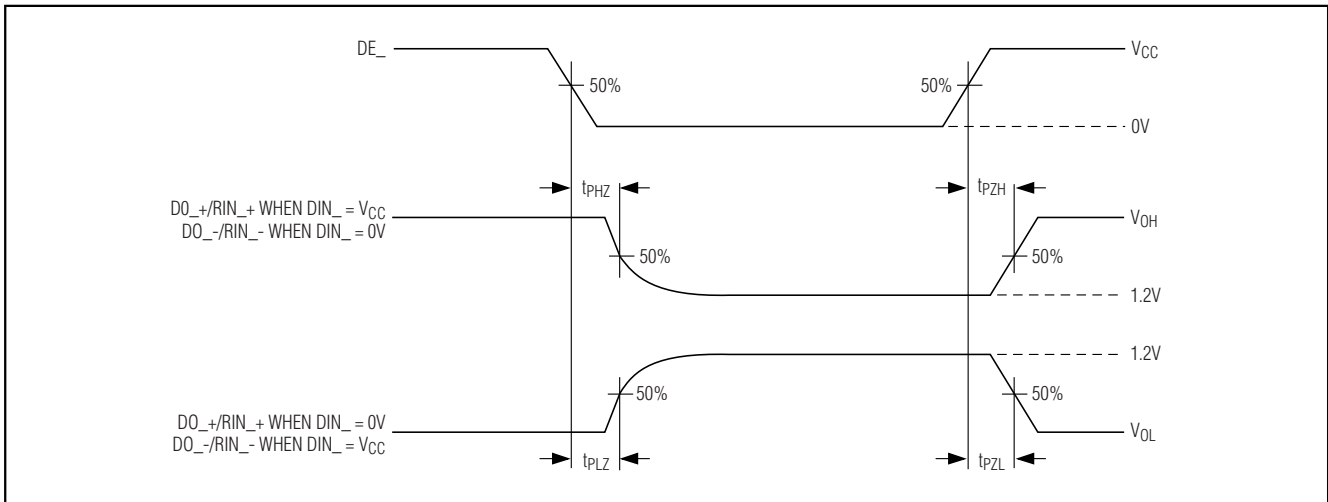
DE_

50%

50%

$V_{CC}$

0V

$t_{PHZ}$

$t_{PZH}$

DO_+/RIN_+ WHEN DIN_ = $V_{CC}$
DO_-/RIN_- WHEN DIN_ = 0V

$V_{OH}$

50%

50%

1.2V

1.2V

50%

50%

DO_+/RIN_+ WHEN DIN_ = 0V
DO_-/RIN_- WHEN DIN_ = $V_{CC}$

$V_{OL}$

$t_{PLZ}$

$t_{PZL}$